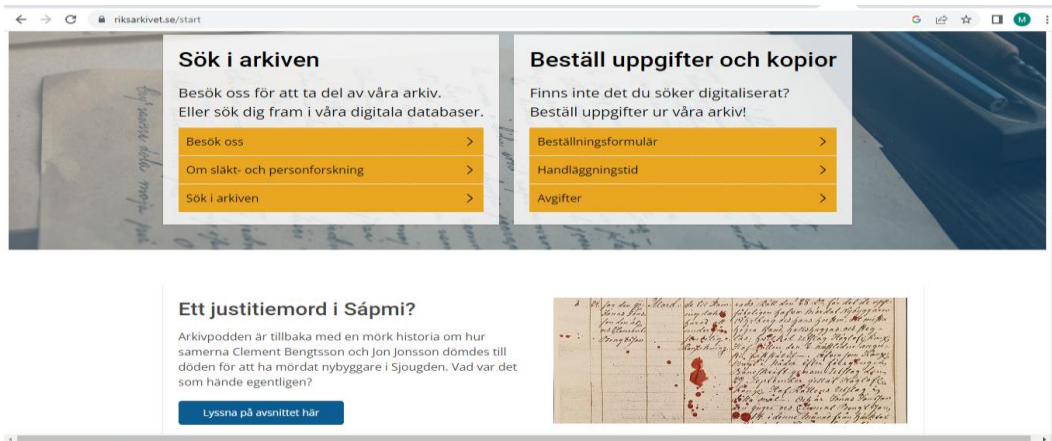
riksarkivet.se/start

Sök i arkiven

Besök oss för att ta del av våra arkiv. Eller sök dig fram i våra digitala databaser.

Besök oss >

Om släkt- och personforskning >

Sök i arkiven >

Beställ uppgifter och kopior

Finns inte det du söker digitaliserat? Beställ uppgifter ur våra arkiv!

Beställningsformulär >

Handläggningstid >

Avgifter >

Ett justitiemord i Sápmi?

Arkivpodden är tillbaka med en mörk historia om hur samerna Clement Bengtsson och Jon Jonsson dömdes till döden för att ha mördat nybyggare i Sjougden. Vad var det som hände egentligen?

Lyssna på avsnittet här